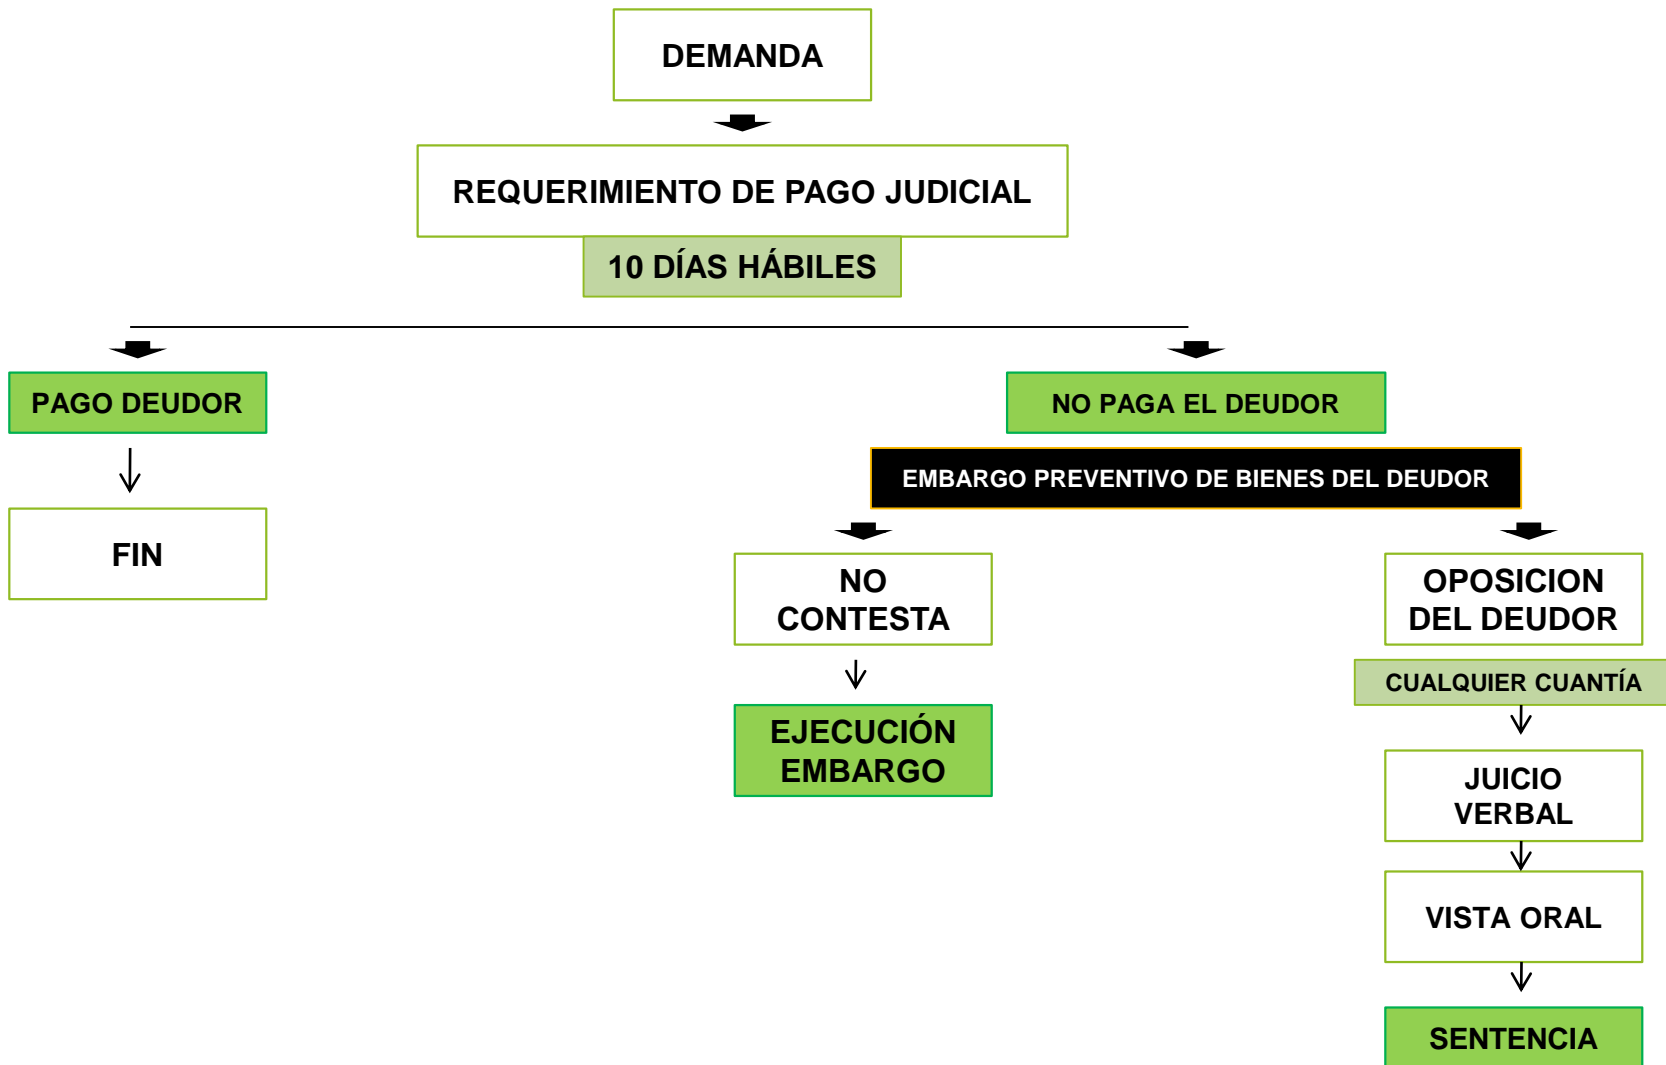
DEMANDA

REQUERIMIENTO DE PAGO JUDICIAL

10 DÍAS HÁBILES

PAGO DEUDOR

FIN

NO PAGA EL DEUDOR

EMBARGO PREVENTIVO DE BIENES DEL DEUDOR

NO CONTESTA

EJECUCIÓN EMBARGO

OPOSICION DEL DEUDOR

CUALQUIER CUANTÍA

JUICIO VERBAL

VISTA ORAL

SENTENCIA